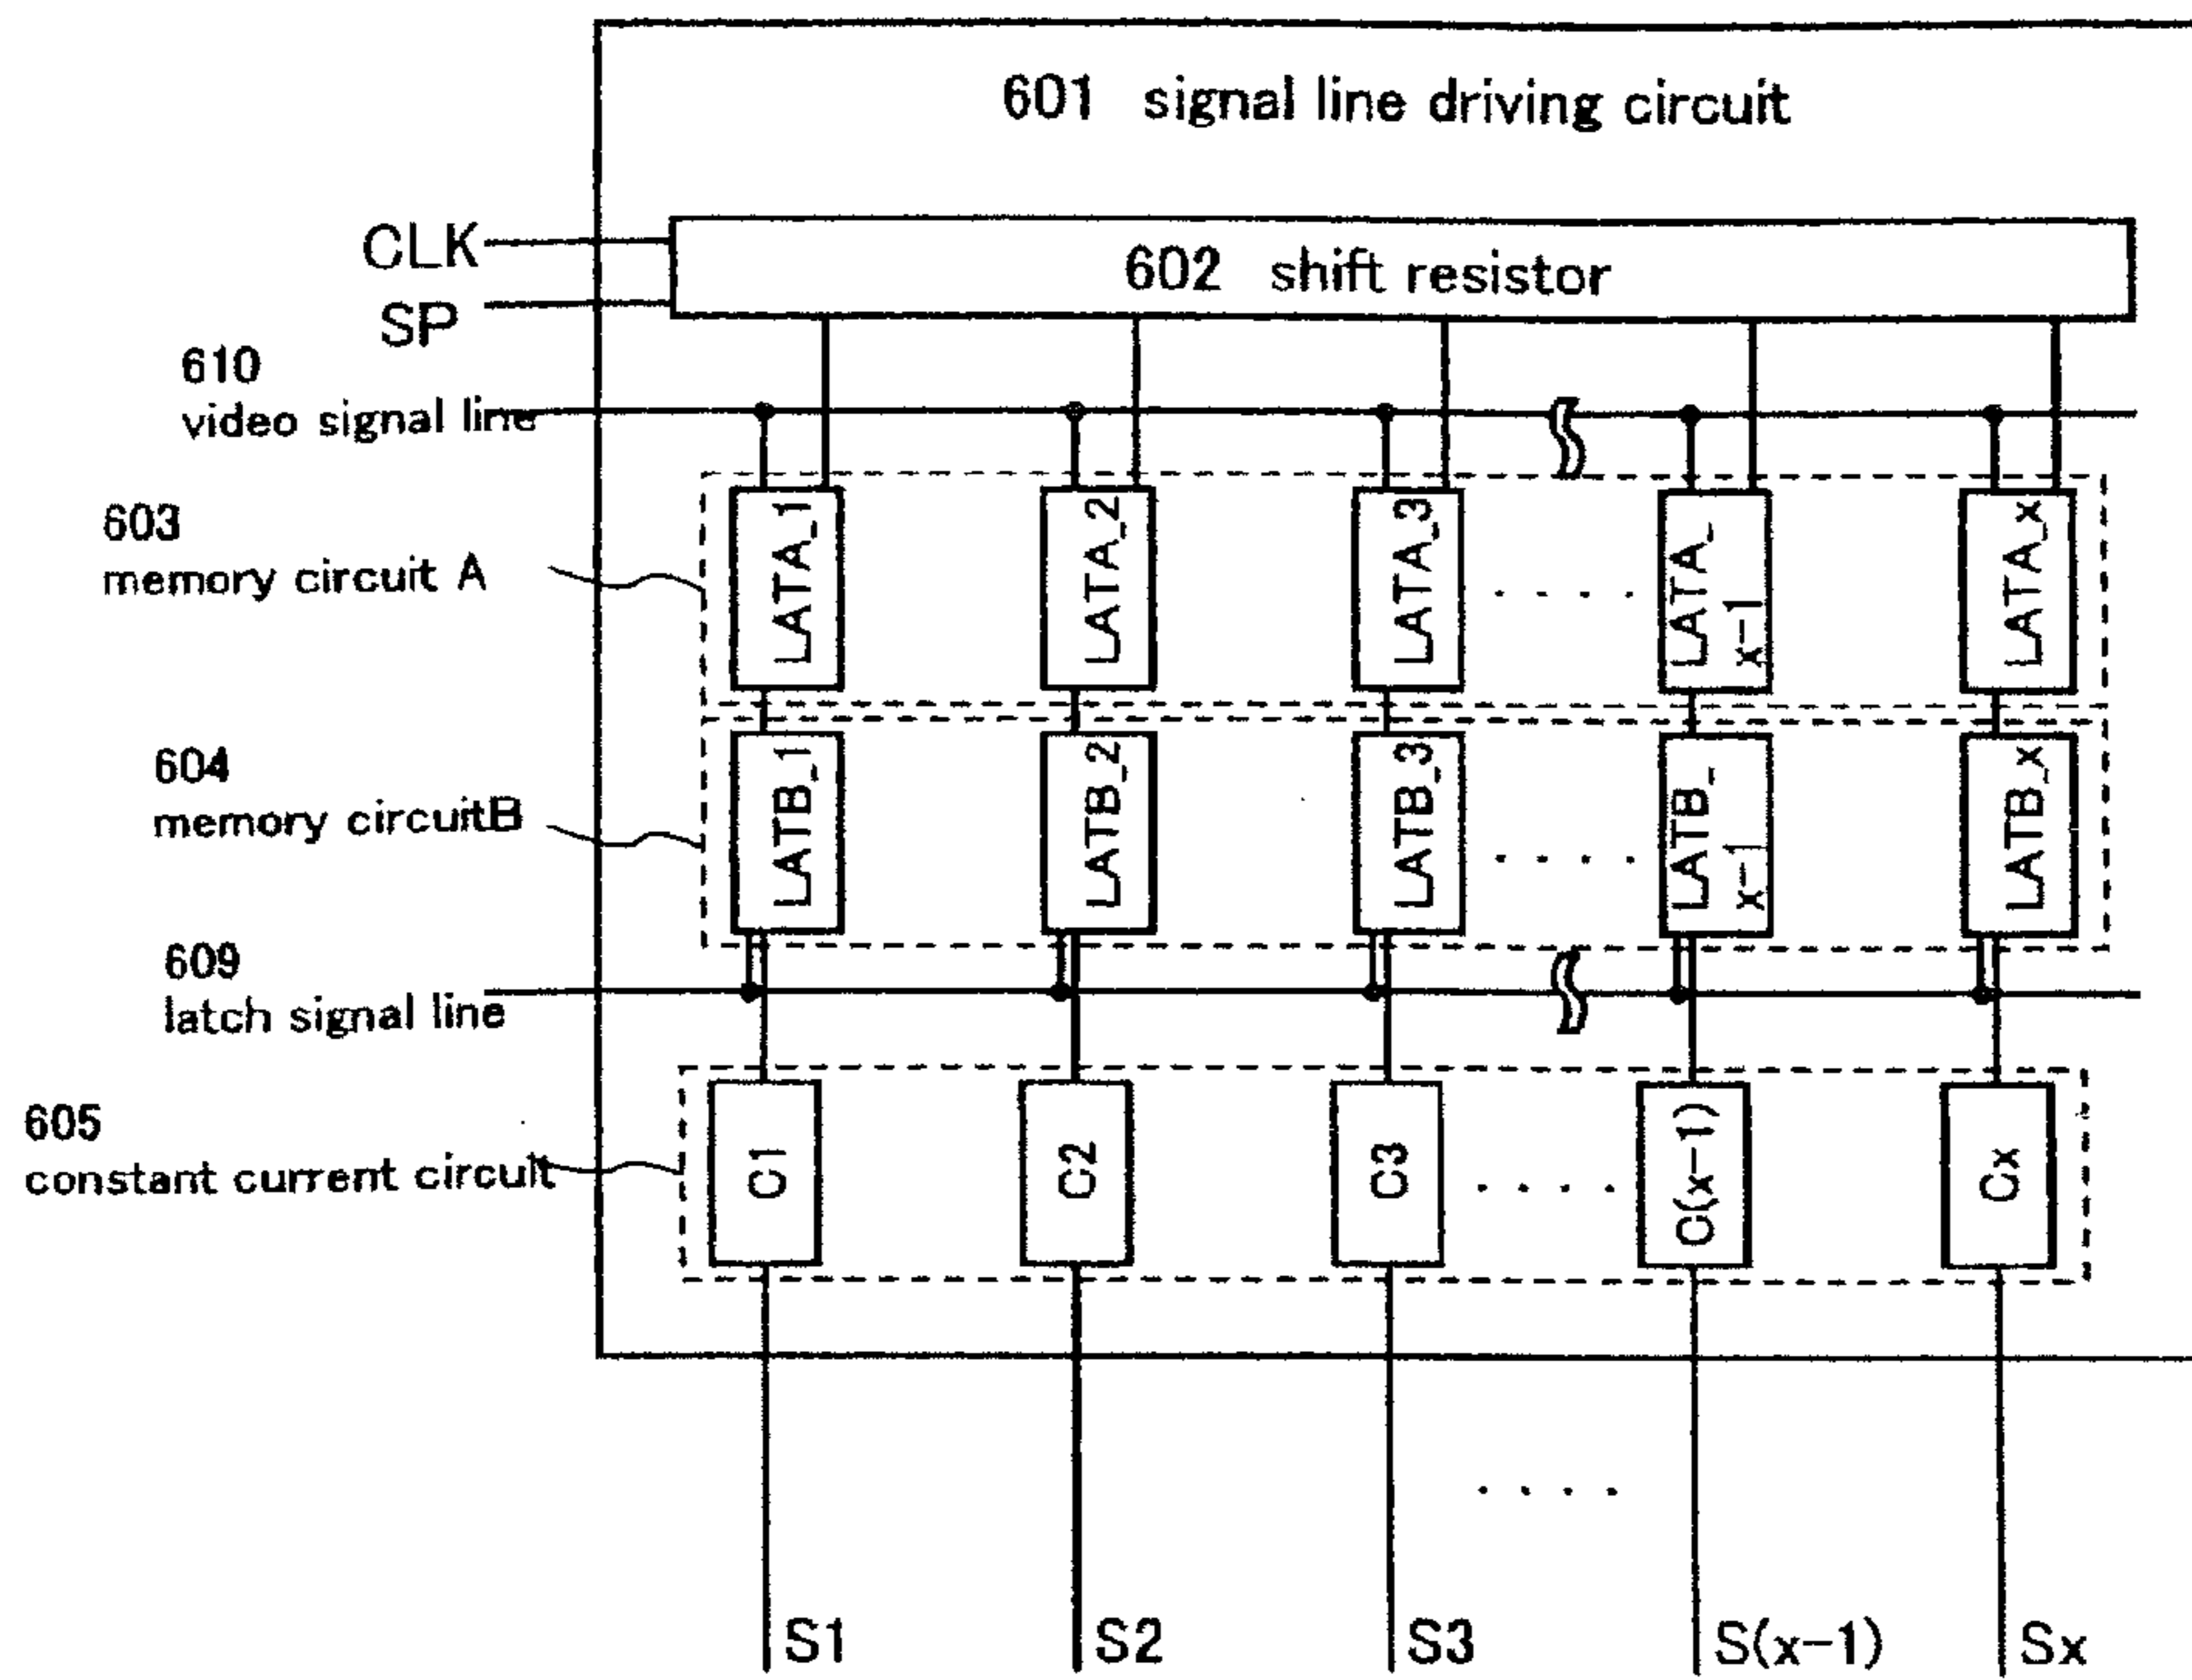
601 signal line driving circuit

CLK
SP

602 shift resistor

610
video signal line

603
memory circuit A

LATA_1 LATA_2 LATA_3 LATA_x-1 LATA_x

604
memory circuitB

LATB_1 LATB_2 LATB_3 LATB_x-1 LATB_x

609
latch signal line

605
constant current circuit

C1 C2 C3 C(x-1) Cx

S1 S2 S3 S(x-1) Sx